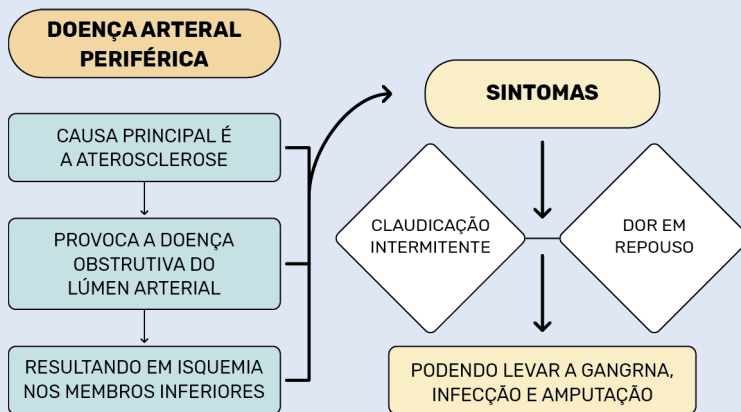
DOENÇA ARTERAL PERIFÉRICA

CAUSA PRINCIPAL É A ATEROSCLEROSE

PROVOCA A DOENÇA OBSTRUTIVA DO LÚMEN ARTERIAL

RESULTANDO EM ISQUEMIA NOS MEMBROS INFERIORES

SINTOMAS

CLAUDICAÇÃO INTERMITENTE

DOR EM REPOUSO

PODENDO LEVAR A GANGRNA, INFECÇÃO E AMPUTAÇÃO